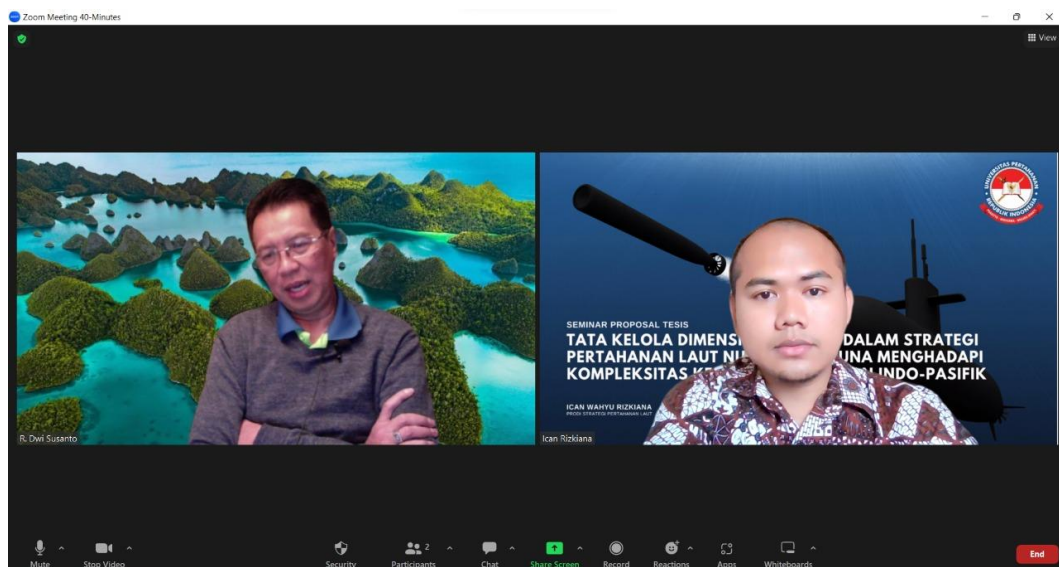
Zoom Meeting 40-Minutes

View

UNIVERSITAS PERTAHANAN REPUBLIK INDONESIA

SEMINAR PROPOSAL TESIS
TATA KELOLA DIMENSI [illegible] DALAM STRATEGI PERTAHANAN LAUT NU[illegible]UNA MENGHADAPI KOMPLEKSITAS K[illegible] INDO-PASIFIK

ICAN WAHYU RIZKIANA
PRODI STRATEGI PERTAHANAN LAUT

R. Dwi Susanto

Ican Rizkiana

Mute
Stop Video
Security
Participants 2
Chat
Share Screen
Record
Reactions
Apps
Whiteboards
End